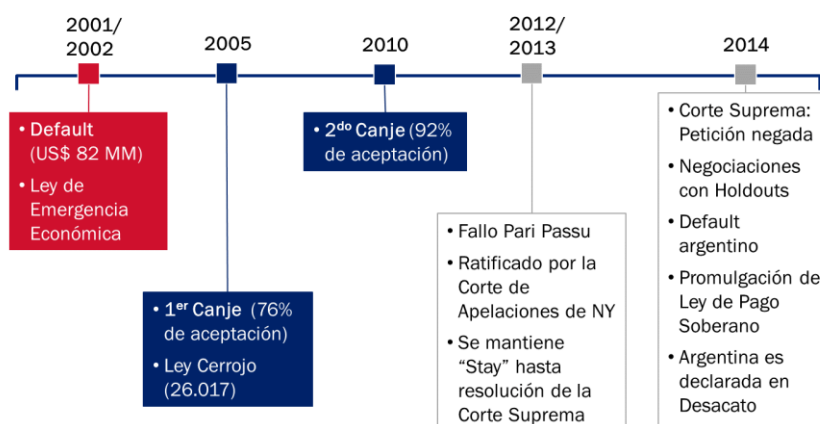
2001/
2002

2005

2010

2012/
2013

2014

• Default (US$ 82 MM)
• Ley de Emergencia Económica

• 2$^{do}$ Canje (92% de aceptación)

• Fallo Pari Passu
• Ratificado por la Corte de Apelaciones de NY
• Se mantiene "Stay" hasta resolución de la Corte Suprema

• Corte Suprema: Petición negada
• Negociaciones con Holdouts
• Default argentino
• Promulgación de Ley de Pago Soberano
• Argentina es declarada en Desacato

• 1$^{er}$ Canje (76% de aceptación)
• Ley Cerrojo (26.017)